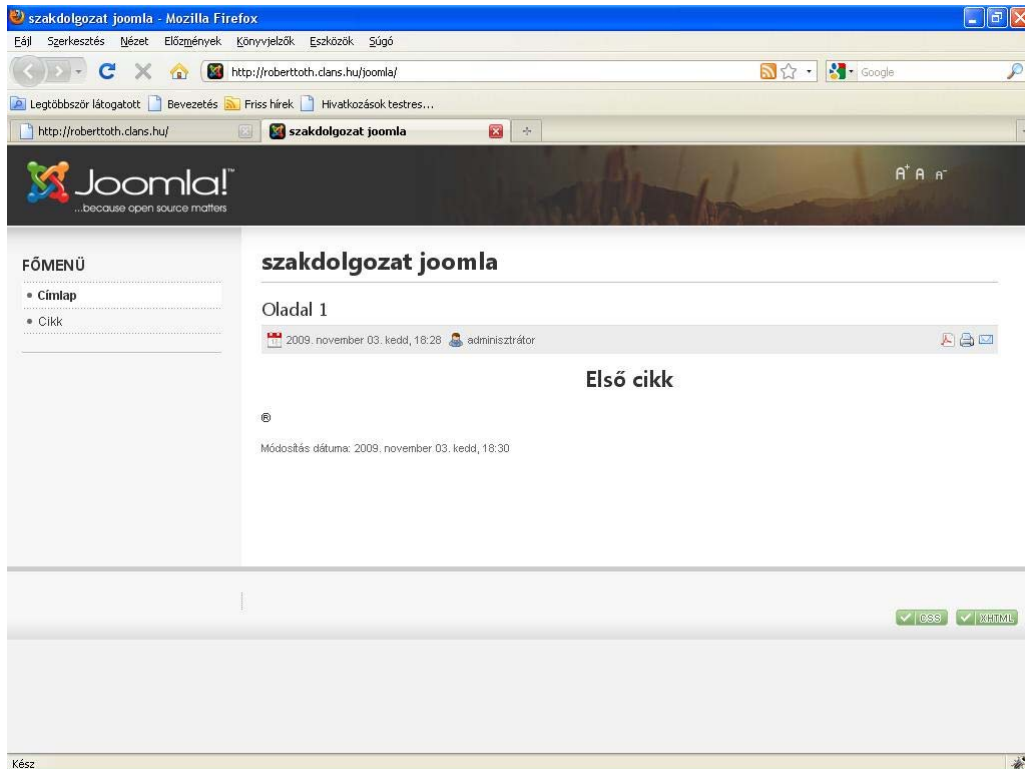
szakdolgozat joomla - Mozilla Firefox

Fájl Szerkesztés Nézet Előzmények Könyvjelzők Eszközök Súgó

http://roberttoth.clans.hu/joomla/

Google

Legtöbbször látogatott Bevezetés Friss hírek Hivatkozások testres...

http://roberttoth.clans.hu/

szakdolgozat joomla

Joomla!
...because open source matters

A+ A A-

FŐMENÜ

• Címlap
• Cikk

szakdolgozat joomla

Oladal 1

2009. november 03. kedd, 18:28 adminisztrátor

Első cikk

®

Módosítás dátuma: 2009. november 03. kedd, 18:30

CSS XHTML

Kész